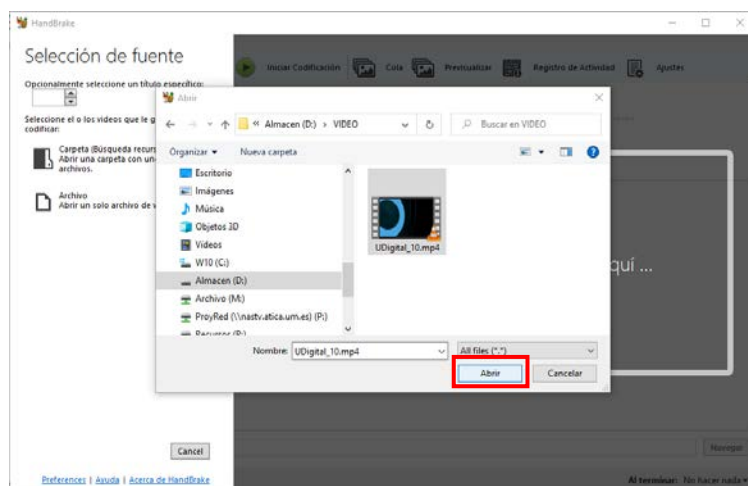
HandBrake

Selección de fuente

Opcionalmente seleccione un título específico:

Seleccione el o los videos que le g codificar:

Carpeta (Búsqueda recur Abrir una carpeta con un archivos.

Archivo
Abrir un solo archivo de v

Cancel

Preferences | Ayuda | Acerca de HandBrake

Iniciar Codificación  Cola  Previsualizar  Registro de Actividad  Ajustes

Abrir

« Almacen (D:) › VIDEO

Buscar en VIDEO

Organizar ▾  Nueva carpeta

Escritorio
Imágenes
Música
Objetos 3D
Videos
W10 (C:)
Almacen (D:)
Archivo (M:)
ProyRed (\\nastv.atica.um.es) (P:)
Recursos (R:)

UDigital_10.mp4

Nombre: UDigital_10.mp4

All files (*.*)

Abrir  Cancelar

quí ...

Navegar

Al terminar: No hacer nada